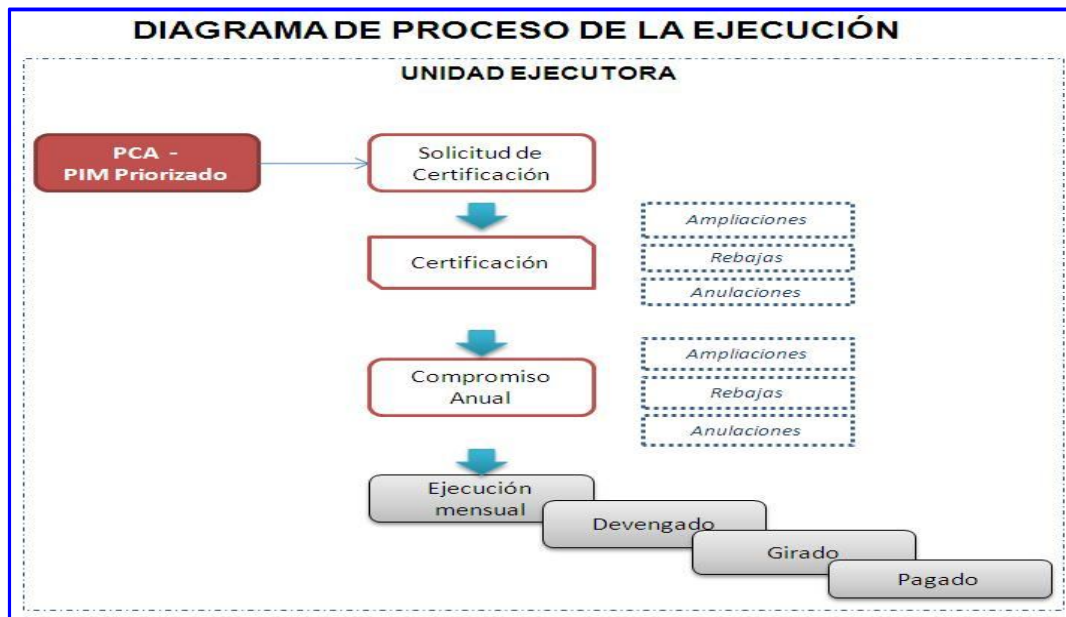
DIAGRAMA DE PROCESO DE LA EJECUCIÓN

UNIDAD EJECUTORA

PCA - PIM Priorizado

Solicitud de Certificación

Certificación

Ampliaciones

Rebajas

Anulaciones

Compromiso Anual

Ampliaciones

Rebajas

Anulaciones

Ejecución mensual

Devengado

Girado

Pagado